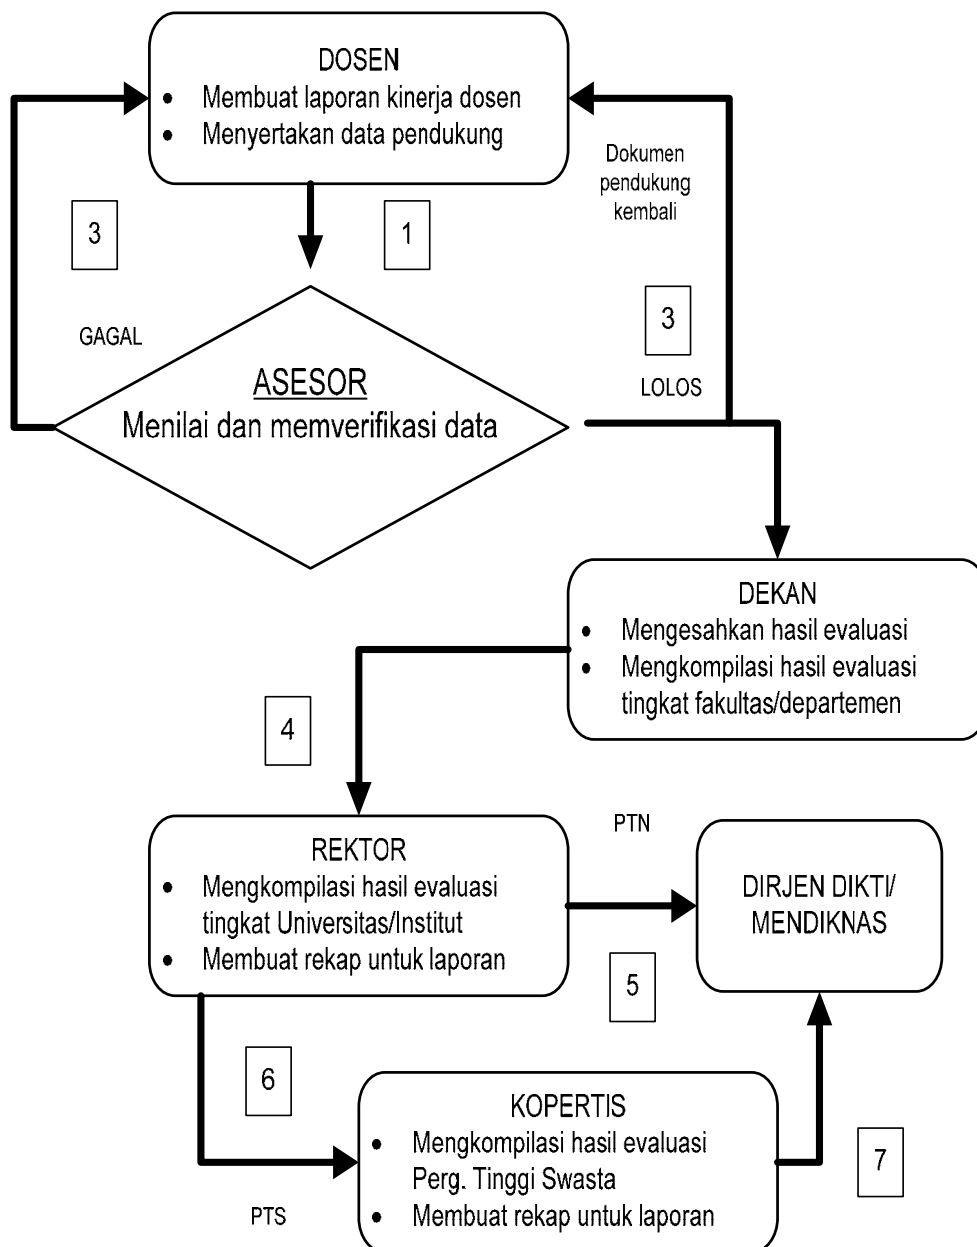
DOSEN
- Membuat laporan kinerja dosen
- Menyertakan data pendukung

Dokumen pendukung kembali

3

1

GAGAL

3

LOLOS

ASESOR
Menilai dan memverifikasi data

DEKAN
- Mengesahkan hasil evaluasi
- Mengkompilasi hasil evaluasi tingkat fakultas/departemen

4

PTN

REKTOR
- Mengkompilasi hasil evaluasi tingkat Universitas/Institut
- Membuat rekap untuk laporan

DIRJEN DIKTI/ MENDIKNAS

5

6

KOPERTIS
- Mengkompilasi hasil evaluasi Perg. Tinggi Swasta
- Membuat rekap untuk laporan

7

PTS